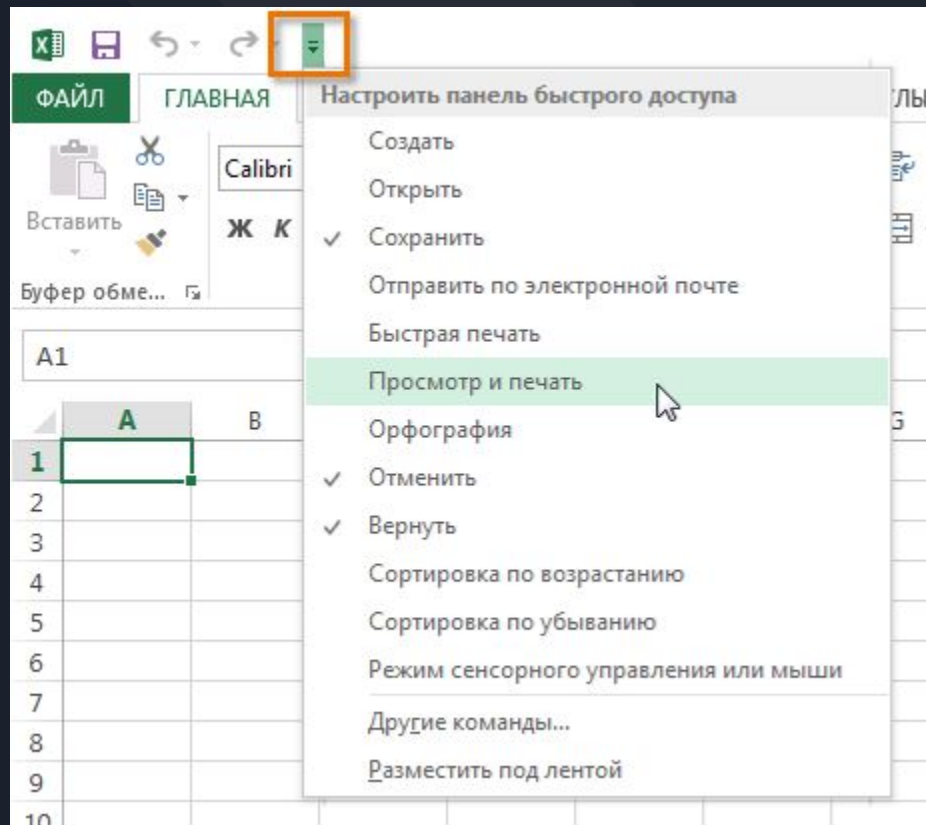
ФАЙЛ
ГЛАВНАЯ
Настроить панель быстрого доступа
Создать
Открыть
✓ Сохранить
Отправить по электронной почте
Быстрая печать
Просмотр и печать
Орфография
✓ Отменить
✓ Вернуть
Сортировка по возрастанию
Сортировка по убыванию
Режим сенсорного управления или мыши
Другие команды...
Разместить под лентой

Вставить
Буфер обме...
Calibri
Ж К
A1
A
B
G
1
2
3
4
5
6
7
8
9
10